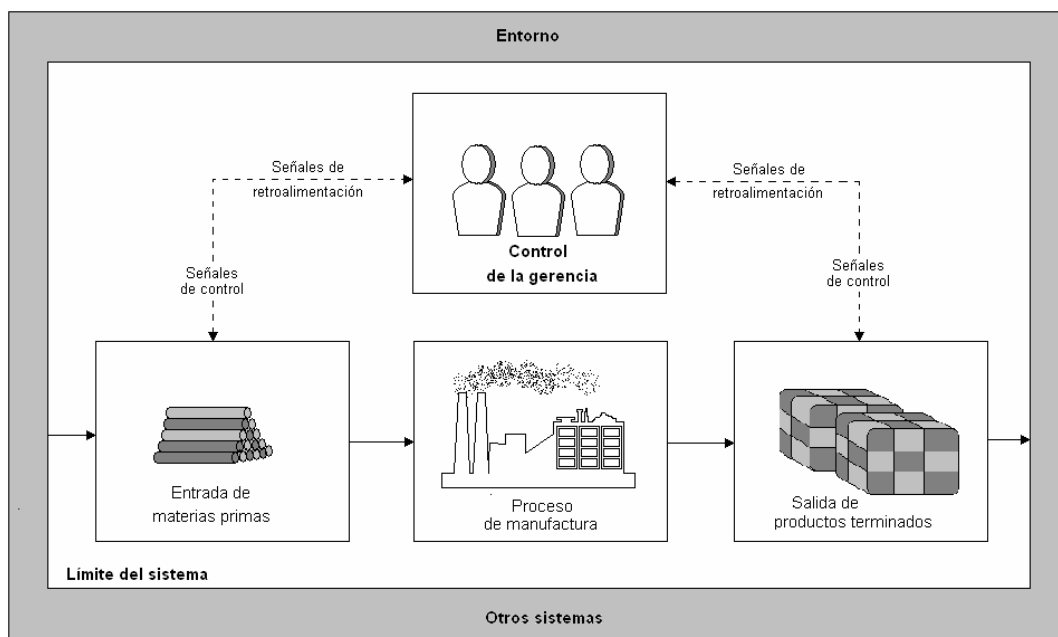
Entorno

Señales de retroalimentación

Señales de retroalimentación

Control de la gerencia

Señales de control

Señales de control

Entrada de materias primas

Proceso de manufactura

Salida de productos terminados

Límite del sistema

Otros sistemas